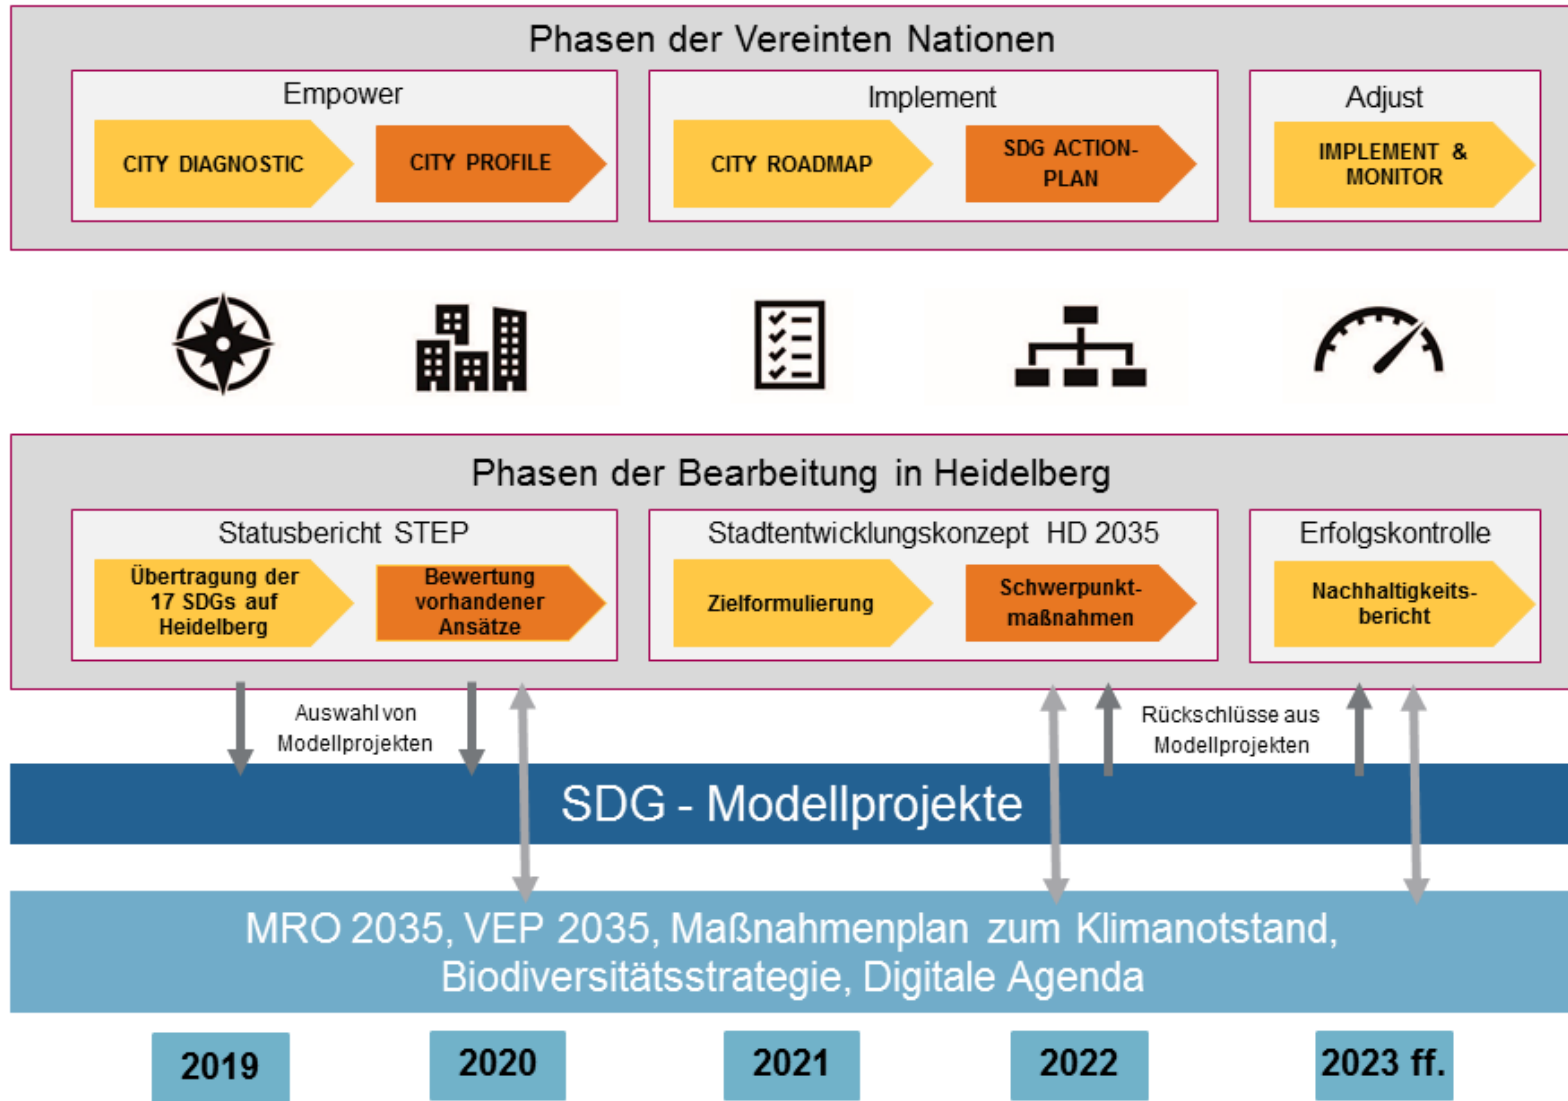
Phasen der Vereinten Nationen

Empower

CITY DIAGNOSTIC

CITY PROFILE

Implement

CITY ROADMAP

SDG ACTION-PLAN

Adjust

IMPLEMENT & MONITOR

Phasen der Bearbeitung in Heidelberg

Statusbericht STEP

Übertragung der 17 SDGs auf Heidelberg

Bewertung vorhandener Ansätze

Stadtentwicklungskonzept HD 2035

Zielformulierung

Schwerpunktmaßnahmen

Erfolgskontrolle

Nachhaltigkeitsbericht

Auswahl von Modellprojekten

Rückschlüsse aus Modellprojekten

SDG - Modellprojekte

MRO 2035, VEP 2035, Maßnahmenplan zum Klimanotstand, Biodiversitätsstrategie, Digitale Agenda

2019

2020

2021

2022

2023 ff.